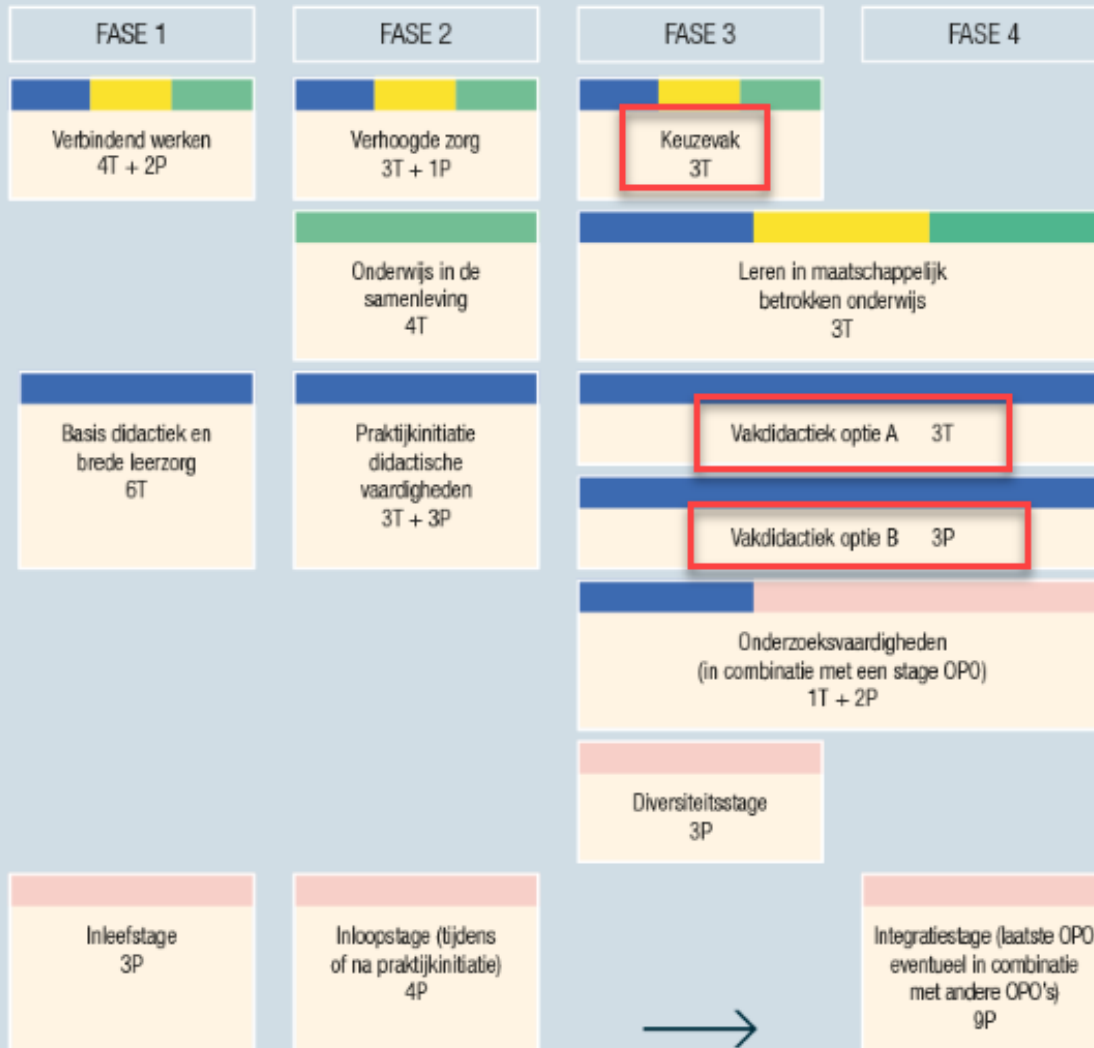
FASE 1

FASE 2

FASE 3

FASE 4

Verbindend werken
4T + 2P

Verhoogde zorg
3T + 1P

Keuzevak
3T

Onderwijs in de samenleving
4T

Leren in maatschappelijk betrokken onderwijs
3T

Basis didactiek en brede leerzorg
6T

Praktijkinitiatie didactische vaardigheden
3T + 3P

Vakdidactiek optie A 3T

Vakdidactiek optie B 3P

Onderzoeksvaardigheden
(in combinatie met een stage OPO)
1T + 2P

Diversiteitsstage
3P

Inleefstage
3P

Inloopstage (tijdens of na praktijkinitiatie)
4P

Integratiestage (laatste OPO eventueel in combinatie met andere OPO's)
9P